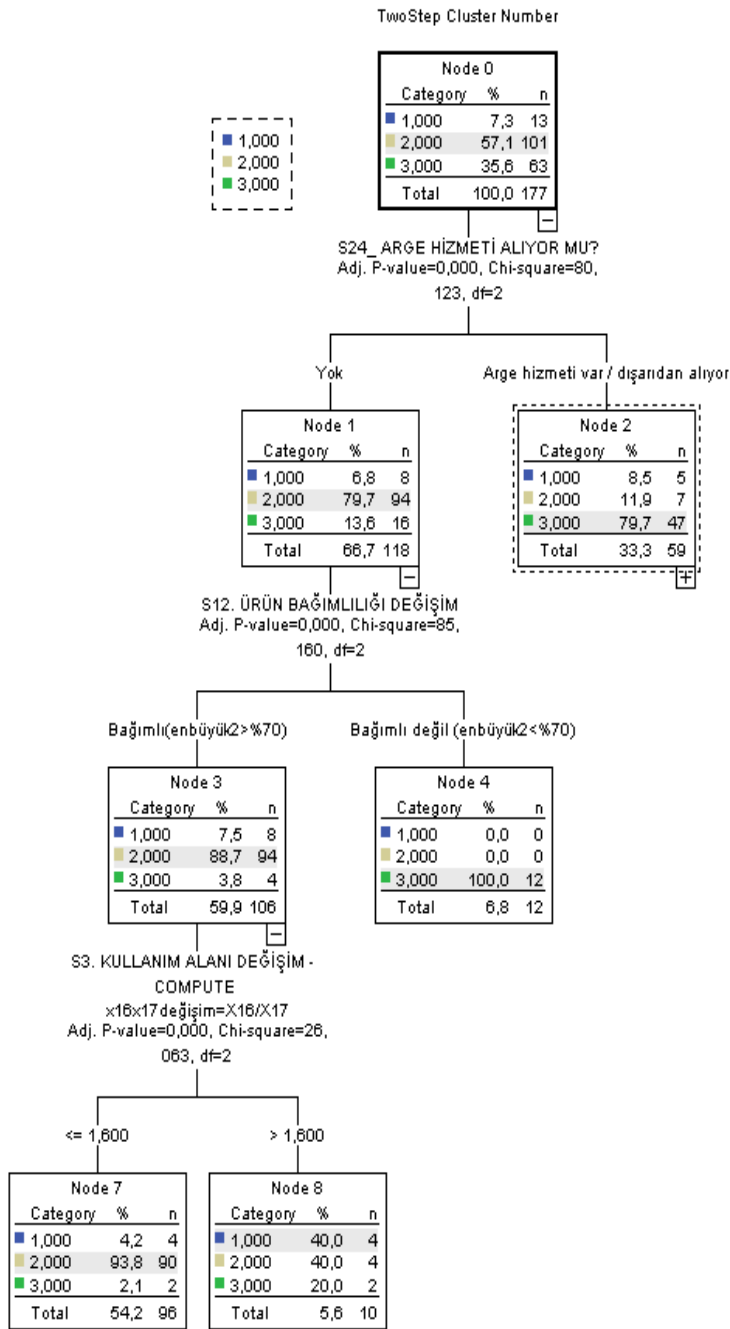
TwoStep Cluster Number

1,000
2,000
3,000

Node 0

| Category | % | n |
|---|---|---|
| 1,000 | 7,3 | 13 |
| 2,000 | 57,1 | 101 |
| 3,000 | 35,6 | 63 |
| Total | 100,0 | 177 |

S24_ ARGE HİZMETİ ALIYOR MU?
Adj. P-value=0,000, Chi-square=80, 123, df=2

Yok

Node 1

| Category | % | n |
|---|---|---|
| 1,000 | 6,8 | 8 |
| 2,000 | 79,7 | 94 |
| 3,000 | 13,6 | 16 |
| Total | 66,7 | 118 |

Arge hizmeti var / dışarıdan alıyor

Node 2

| Category | % | n |
|---|---|---|
| 1,000 | 8,5 | 5 |
| 2,000 | 11,9 | 7 |
| 3,000 | 79,7 | 47 |
| Total | 33,3 | 59 |

S12. ÜRÜN BAĞIMLILIĞI DEĞİŞİM
Adj. P-value=0,000, Chi-square=85, 160, df=2

Bağımlı(enbüyük2>%70)

Node 3

| Category | % | n |
|---|---|---|
| 1,000 | 7,5 | 8 |
| 2,000 | 88,7 | 94 |
| 3,000 | 3,8 | 4 |
| Total | 59,9 | 106 |

Bağımlı değil (enbüyük2<%70)

Node 4

| Category | % | n |
|---|---|---|
| 1,000 | 0,0 | 0 |
| 2,000 | 0,0 | 0 |
| 3,000 | 100,0 | 12 |
| Total | 6,8 | 12 |

S3. KULLANIM ALANI DEĞİŞİM - COMPUTE
x16x17değişim=X16/X17
Adj. P-value=0,000, Chi-square=26, 063, df=2

<= 1,600

Node 7

| Category | % | n |
|---|---|---|
| 1,000 | 4,2 | 4 |
| 2,000 | 93,8 | 90 |
| 3,000 | 2,1 | 2 |
| Total | 54,2 | 96 |

> 1,600

Node 8

| Category | % | n |
|---|---|---|
| 1,000 | 40,0 | 4 |
| 2,000 | 40,0 | 4 |
| 3,000 | 20,0 | 2 |
| Total | 5,6 | 10 |